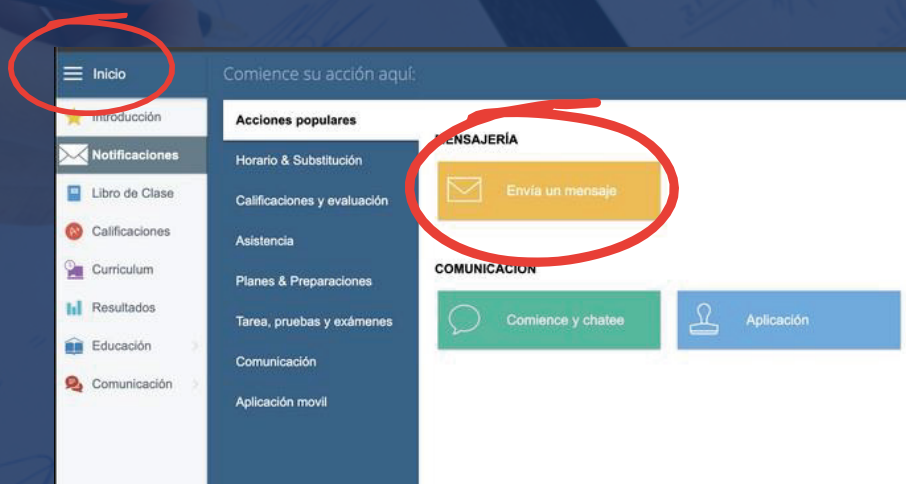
Inicio
Comience su acción aquí:
Introducción
Notificaciones
Libro de Clase
Calificaciones
Curriculum
Resultados
Educación
Comunicación
Acciones populares
Horario & Substitución
Calificaciones y evaluación
Asistencia
Planes & Preparaciones
Tarea, pruebas y exámenes
Comunicación
Aplicación movil
MENSAJERÍA
Envía un mensaje
COMUNICACIÓN
Comience y chatee
Aplicación